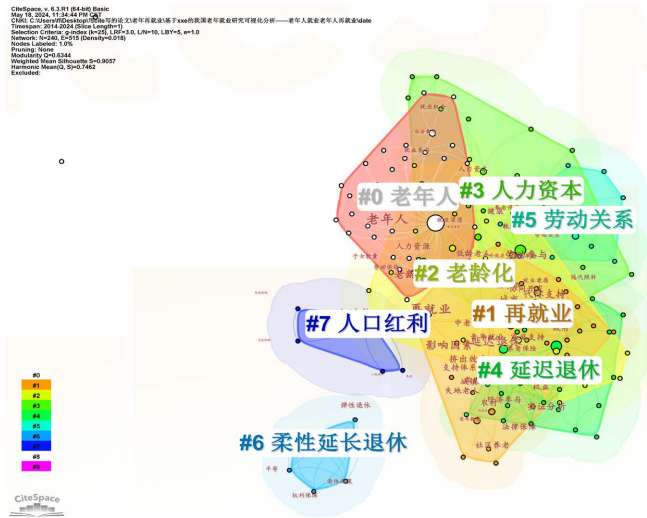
CiteSpace, v. 6.3.R1 (64-bit) Basic
May 18, 2024, 11:34:44 PM CST
CNKI: C:\Users\f\Desktop\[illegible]\老年再就业\基于xxe的我国老年就业研究可视化分析——老年人就业老年人再就业\date
Timespan: 2014-2024 (Slice Length=1)
Selection Criteria: g-index (k=25), LRF=3.0, L/N=10, LBY=5, e=1.0
Network: N=240, E=515 (Density=0.018)
Nodes Labeled: 1.0%
Pruning: None
Modularity Q=0.6344
Weighted Mean Silhouette S=0.9057
Harmonic Mean(Q, S)=0.7462
Excluded:

#0 老年人
#3 人力资本
#5 劳动关系
#2 老龄化
#7 人口红利
#1 再就业
#4 延迟退休
#6 柔性延长退休

老年人
人力资源
再就业
影响因素
弹性退休
社会养老

#0
#1
#2
#3
#4
#5
#6
#7
#8
#9

CiteSpace